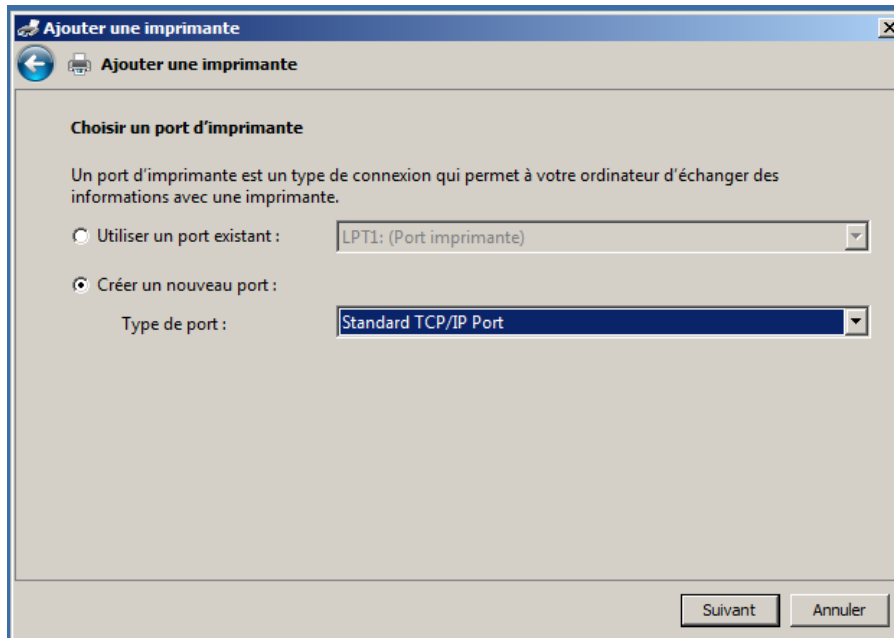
Ajouter une imprimante

Ajouter une imprimante

Choisir un port d'imprimante

Un port d'imprimante est un type de connexion qui permet à votre ordinateur d'échanger des informations avec une imprimante.

Utiliser un port existant :

LPT1: (Port imprimante)

Créer un nouveau port :

Type de port :

Standard TCP/IP Port

Suivant

Annuler